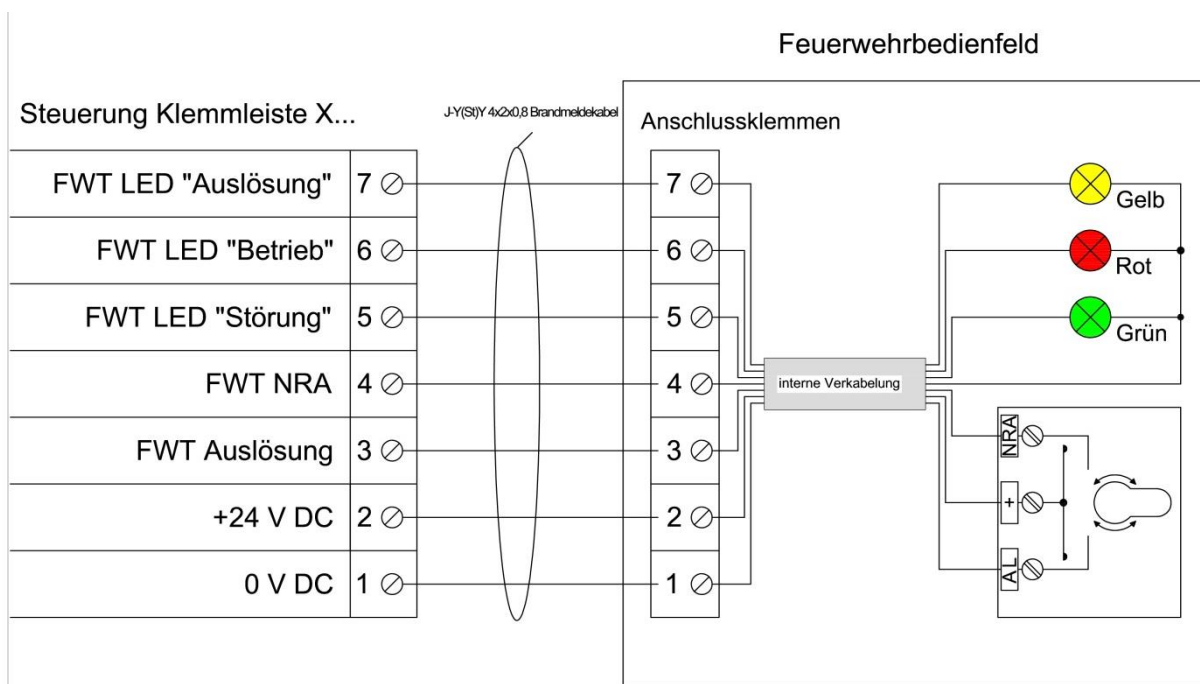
Feuerwehrbedienfeld

Steuerung Klemmleiste X...

J-Y(St)Y 4x2x0,8 Brandmeldekabel

Anschlussklemmen

| | |
|---|---|
| FWT LED "Auslösung" | 7 |
| FWT LED "Betrieb" | 6 |
| FWT LED "Störung" | 5 |
| FWT NRA | 4 |
| FWT Auslösung | 3 |
| +24 V DC | 2 |
| 0 V DC | 1 |

7
6
5
4
3
2
1

interne Verkabelung

Gelb
Rot
Grün

NRA
+
AL